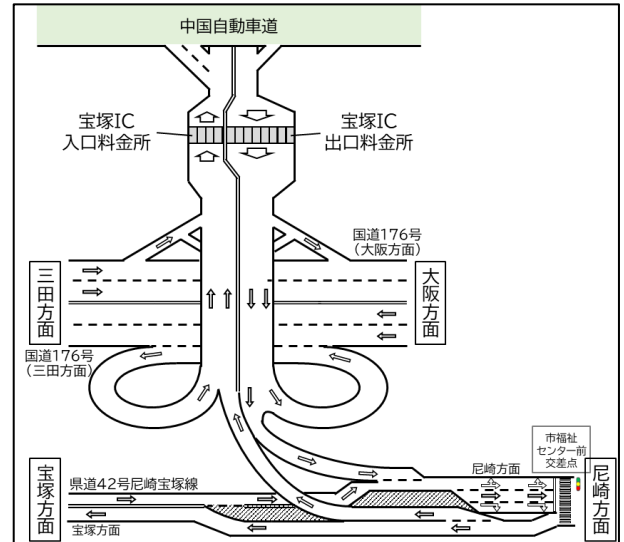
中国自動車道

宝塚IC
入口料金所

宝塚IC
出口料金所

国道176号
(大阪方面)

三田方面

大阪方面

国道176号
(三田方面)

市福祉
センター前
交差点

尼崎方面

尼崎方面

宝塚方面

県道42号尼崎宝塚線

宝塚方面